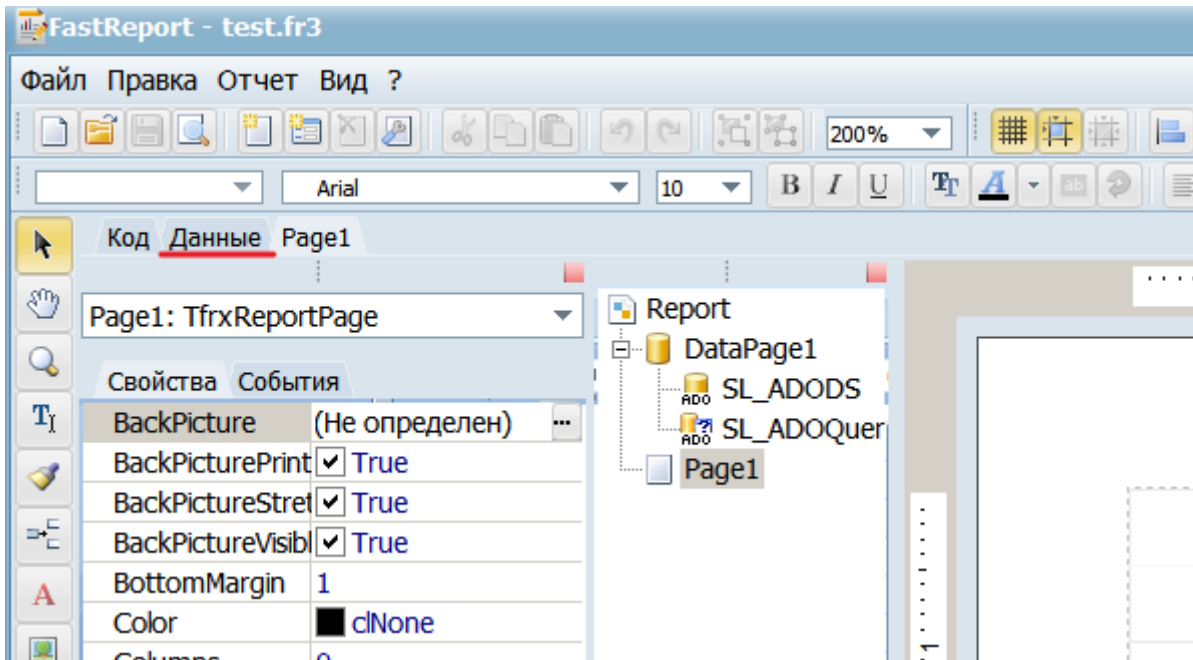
FastReport - test.fr3

Файл Правка Отчет Вид ?

200%

Arial 10

B I U

Код Данные Page1

Page1: TfrxReportPage

Свойства События

| | |
|---|---|
| BackPicture | (Не определен) |
| BackPicturePrint | True |
| BackPictureStret | True |
| BackPictureVisibl | True |
| BottomMargin | 1 |
| Color | clNone |
| Columns | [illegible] |

Report
DataPage1
SL_ADODS
SL_ADOQuer
Page1

ADO
ADO